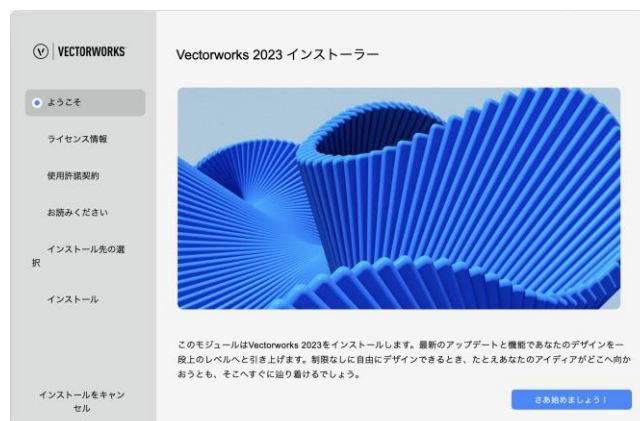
VECTORWORKS

Vectorworks 2023 インストーラー

ようこそ

ライセンス情報

使用許諾契約

お読みください

インストール先の選択

インストール

インストールをキャンセル

このモジュールはVectorworks 2023をインストールします。最新のアップデートと機能であなたのデザインを一段上のレベルへと引き上げます。制限なしに自由にデザインできるとき、たとえあなたのアイディアがどこへ向かおうとも、そこへすぐに辿り着けるでしょう。

さあ始めましょう！